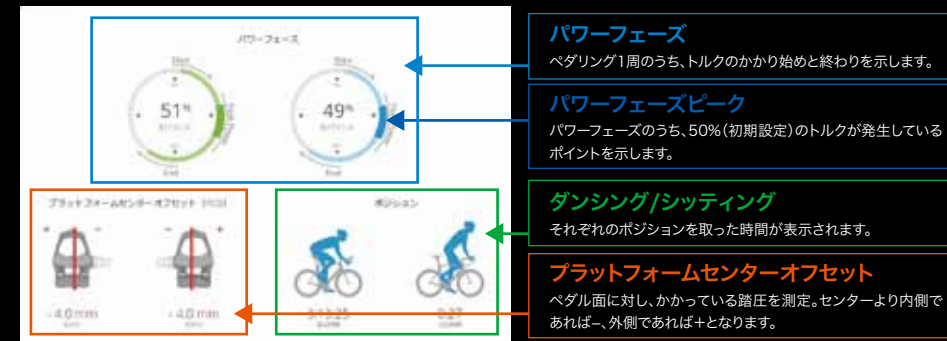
パワーフェーズ

Start

51%

49%

End

プラットフォームセンターオフセット（PCO）

- 4.0 mm

- 4.0 mm

ポジション

パワーフェーズ
ペダリング1周のうち、トルクのかかり始めと終わりを示します。

パワーフェーズピーク
パワーフェーズのうち、50%（初期設定）のトルクが発生しているポイントを示します。

ダンシング/シッティング
それぞれのポジションを取った時間が表示されます。

プラットフォームセンターオフセット
ペダル面に対し、かかっている踏圧を測定。センターより内側であれば−、外側であれば＋となります。